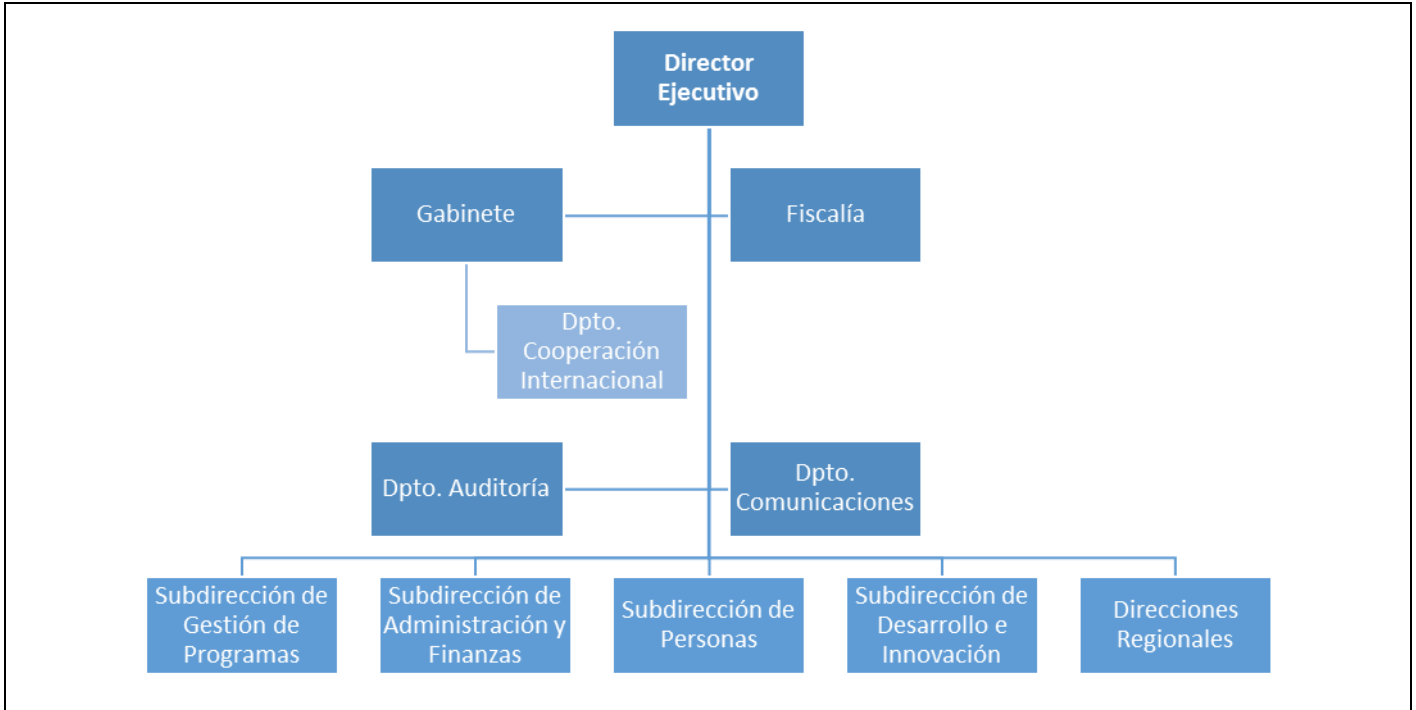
Director Ejecutivo

Gabinete

Fiscalía

Dpto. Cooperación Internacional

Dpto. Auditoría

Dpto. Comunicaciones

Subdirección de Gestión de Programas

Subdirección de Administración y Finanzas

Subdirección de Personas

Subdirección de Desarrollo e Innovación

Direcciones Regionales